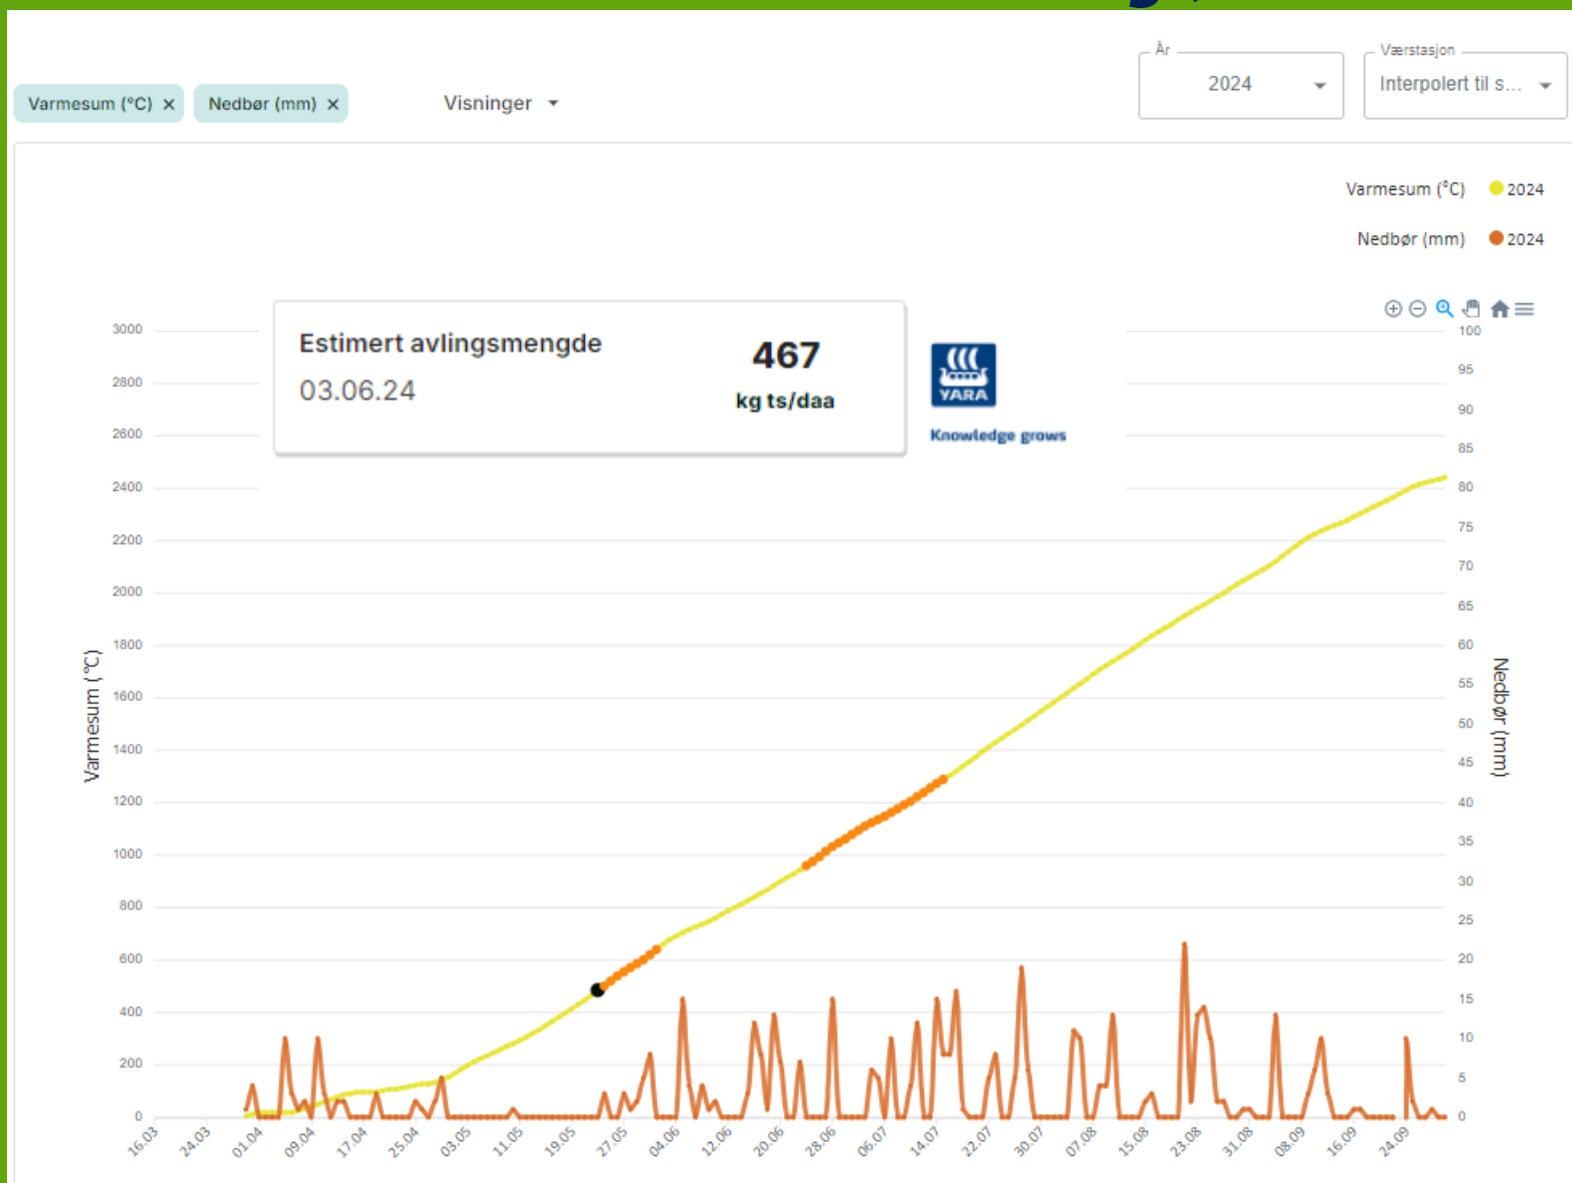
Varmesum (°C) ×
Nedbør (mm) ×
Visninger

År
2024

Værstasjon
Interpolert til s...

Varmesum (°C) 2024
Nedbør (mm) 2024

Estimert avlingsmengde
03.06.24

467
kg ts/daa

YARA
Knowledge grows

Varmesum (°C)

Nedbør (mm)

3000
2800
2600
2400
2200
2000
1800
1600
1400
1200
1000
800
600
400
200
0

100
95
90
85
80
75
70
65
60
55
50
45
40
35
30
25
20
15
10
5
0

16.03
24.03
01.04
09.04
17.04
25.04
03.05
11.05
19.05
27.05
04.06
12.06
20.06
28.06
06.07
14.07
22.07
30.07
07.08
15.08
23.08
31.08
08.09
16.09
24.09